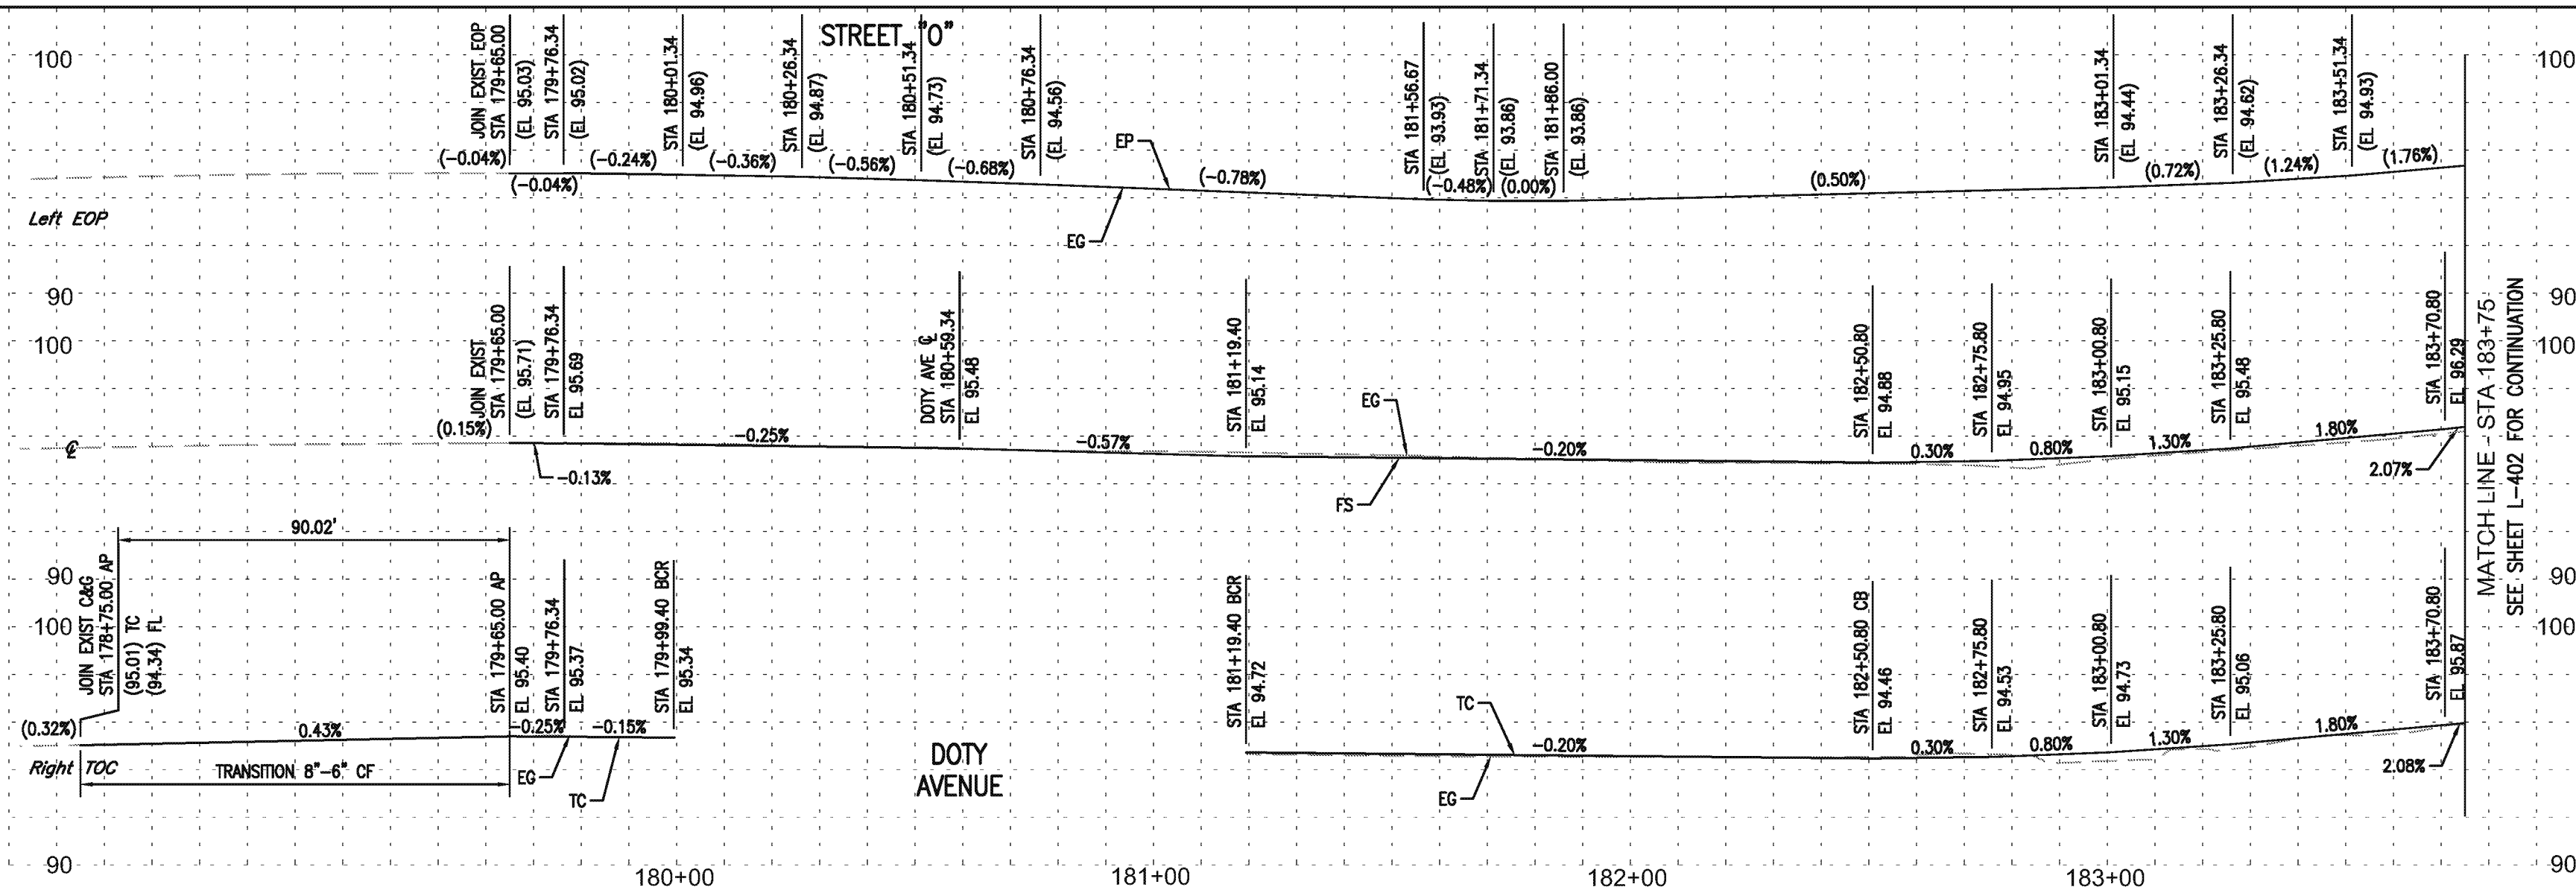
STREET "O"

100

JOIN EXIST EOP
STA 179+65.00
(EL 95.03)
STA 179+76.34
(EL 95.02)
STA 180+01.34
(EL 94.96)
STA 180+26.34
(EL 94.87)
STA 180+51.34
(EL 94.73)
STA 180+76.34
(EL 94.56)
STA 181+56.67
(EL 93.93)
STA 181+71.34
(EL 93.86)
STA 181+86.00
(EL 93.86)
STA 183+01.34
(EL 94.44)
STA 183+26.34
(EL 94.62)
STA 183+51.34
(EL 94.93)

(-0.04%) (-0.04%) (-0.24%) (-0.36%) (-0.56%) (-0.68%) EP (-0.78%) (-0.48%) (0.00%) (0.50%) (0.72%) (1.24%) (1.76%)

Left EOP

EG

90

100

JOIN EXIST
STA 179+65.00
(EL 95.71)
STA 179+76.34
EL 95.69
DOTY AVE ℄
STA 180+59.34
EL 95.48
STA 181+19.40
EL 95.14
STA 182+50.80
EL 94.88
STA 182+75.80
EL 94.95
STA 183+00.80
EL 95.15
STA 183+25.80
EL 95.48
STA 183+70.80
EL 96.29

(0.15%) -0.25% -0.57% EG -0.20% 0.30% 0.80% 1.30% 1.80%

℄

-0.13%

FS

2.07%

90.02'

90

100

JOIN EXIST C&G
STA 178+75.00 AP
(95.01) TC
(94.34) FL
STA 179+65.00 AP
EL 95.40
STA 179+76.34
EL 95.37
STA 179+99.40 BCR
EL 95.34
STA 181+19.40 BCR
EL 94.72
STA 182+50.80 CB
EL 94.46
STA 182+75.80
EL 94.53
STA 183+00.80
EL 94.73
STA 183+25.80
EL 95.06
STA 183+70.80
EL 95.87

(0.32%) 0.43% -0.25% -0.15% TC -0.20% 0.30% 0.80% 1.30% 1.80%

Right TOC

TRANSITION 8"-6" CF

EG

TC

DOTY AVENUE

EG

2.08%

MATCH LINE - STA 183+75
SEE SHEET L-402 FOR CONTINUATION

100
90
100
90
100
90

90

180+00
181+00
182+00
183+00